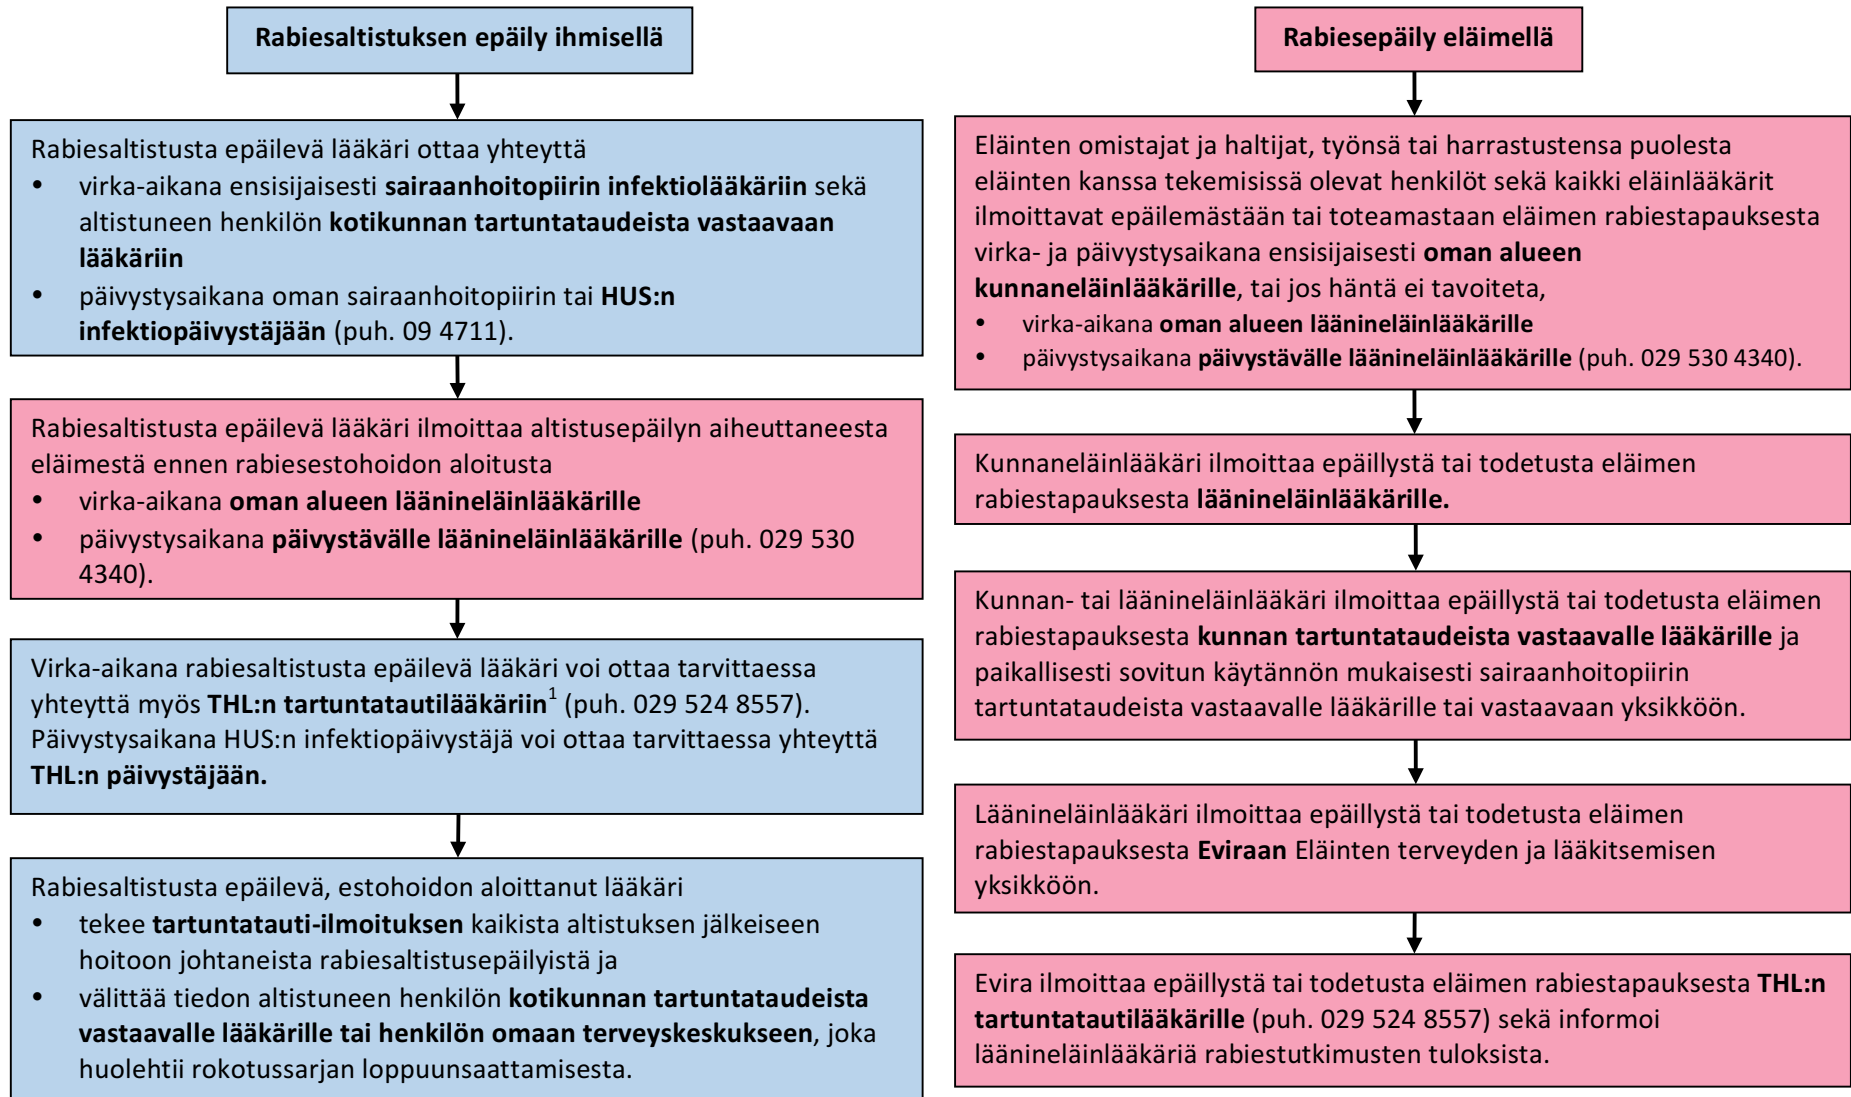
Rabiesaltistuksen epäily ihmisellä

Rabiesaltistusta epäilevä lääkäri ottaa yhteyttä

- virka-aikana ensisijaisesti **sairaanhoitopiirin infektiolääkäriin** sekä altistuneen henkilön **kotikunnan tartuntataudeista vastaavaan lääkäriin**
- päivystysaikana oman sairaanhoitopiirin tai **HUS:n infektiopäivystäjään** (puh. 09 4711).

Rabiesaltistusta epäilevä lääkäri ilmoittaa altistusepäilyn aiheuttaneesta eläimestä ennen rabiesestohoidon aloitusta

- virka-aikana **oman alueen läänineläinlääkärille**
- päivystysaikana **päivystävälle läänineläinlääkärille** (puh. 029 530 4340).

Virka-aikana rabiesaltistusta epäilevä lääkäri voi ottaa tarvittaessa yhteyttä myös **THL:n tartuntatautilääkäriin**$^1$ (puh. 029 524 8557). Päivystysaikana HUS:n infektiopäivystäjä voi ottaa tarvittaessa yhteyttä **THL:n päivystäjään.**

Rabiesaltistusta epäilevä, estohoidon aloittanut lääkäri

- tekee **tartuntatauti-ilmoituksen** kaikista altistuksen jälkeiseen hoitoon johtaneista rabiesaltistusepäilyistä ja
- välittää tiedon altistuneen henkilön **kotikunnan tartuntataudeista vastaavalle lääkärille tai henkilön omaan terveyskeskukseen**, joka huolehtii rokotussarjan loppuunsaattamisesta.

Rabiesepäily eläimellä

Eläinten omistajat ja haltijat, työnsä tai harrastustensa puolesta eläinten kanssa tekemisissä olevat henkilöt sekä kaikki eläinlääkärit ilmoittavat epäilemästään tai toteamastaan eläimen rabiestapauksesta virka- ja päivystysaikana ensisijaisesti **oman alueen kunnaneläinlääkärille**, tai jos häntä ei tavoiteta,

- virka-aikana **oman alueen läänineläinlääkärille**
- päivystysaikana **päivystävälle läänineläinlääkärille** (puh. 029 530 4340).

Kunnaneläinlääkäri ilmoittaa epäillystä tai todetusta eläimen rabiestapauksesta **läänineläinlääkärille.**

Kunnan- tai läänineläinlääkäri ilmoittaa epäillystä tai todetusta eläimen rabiestapauksesta **kunnan tartuntataudeista vastaavalle lääkärille** ja paikallisesti sovitun käytännön mukaisesti sairaanhoitopiirin tartuntataudeista vastaavalle lääkärille tai vastaavaan yksikköön.

Läänineläinlääkäri ilmoittaa epäillystä tai todetusta eläimen rabiestapauksesta **Eviraan** Eläinten terveyden ja lääkitsemisen yksikköön.

Evira ilmoittaa epäillystä tai todetusta eläimen rabiestapauksesta **THL:n tartuntatautilääkärille** (puh. 029 524 8557) sekä informoi läänineläinlääkäriä rabiestutkimusten tuloksista.